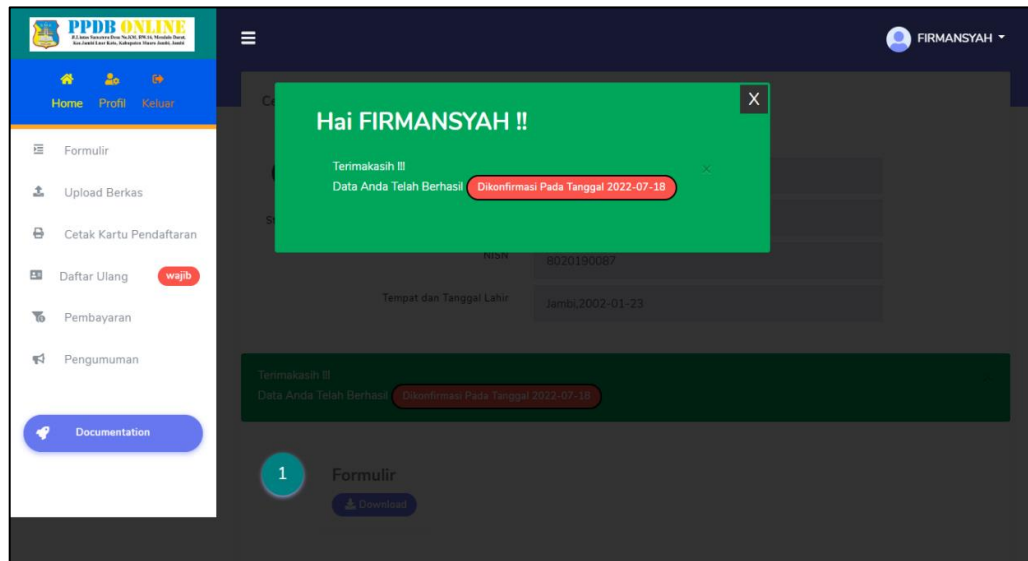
PPDB ONLINE
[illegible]

FIRMANSYAH

Home Profil Keluar

Formulir
Upload Berkas
Cetak Kartu Pendaftaran
Daftar Ulang wajib
Pembayaran
Pengumuman

Documentation

Hai FIRMANSYAH !!

X

Terimakasih !!!
Data Anda Telah Berhasil Dikonfirmasi Pada Tanggal 2022-07-18

×

NISN 8020190087

Tempat dan Tanggal Lahir Jambi,2002-01-23

Terimakasih !!!
Data Anda Telah Berhasil Dikonfirmasi Pada Tanggal 2022-07-18

1

Formulir

Download